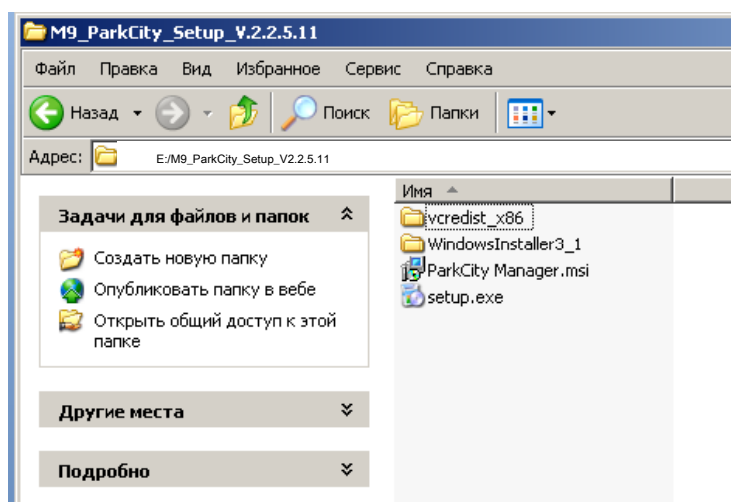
M9_ParkCity_Setup_V.2.2.5.11

Файл Правка Вид Избранное Сервис Справка

Назад Поиск Папки

Адрес: E:/M9_ParkCity_Setup_V2.2.5.11

Задачи для файлов и папок

Создать новую папку

Опубликовать папку в вебе

Открыть общий доступ к этой папке

Другие места

Подробно

Имя

vcredist_x86

WindowsInstaller3_1

ParkCity Manager.msi

setup.exe